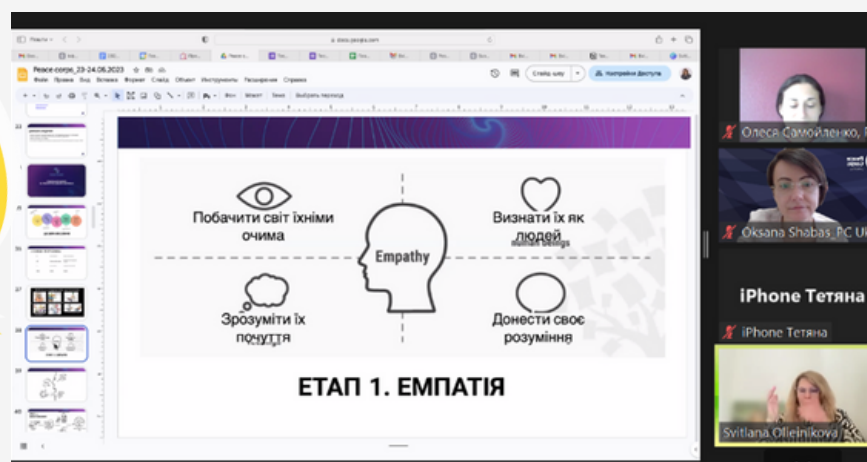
Peace corps_23-24.06.2023

Файл Правка Вид Вставка Формат Слайд Объект Инструменты Расширения Справка

Слайд-шоу

Настройки доступа

Фон Макет Тема Выбрать переход

Побачити світ їхніми очима

Визнати їх як людей
human beings

Empathy

Зрозуміти їх почуття

Донести своє розуміння

ЕТАП 1. ЕМПАТІЯ

Олеся Самойленко

Oksana Shabas_PC UI

iPhone Тетяна

iPhone Тетяна

Svitiana Olieinikova